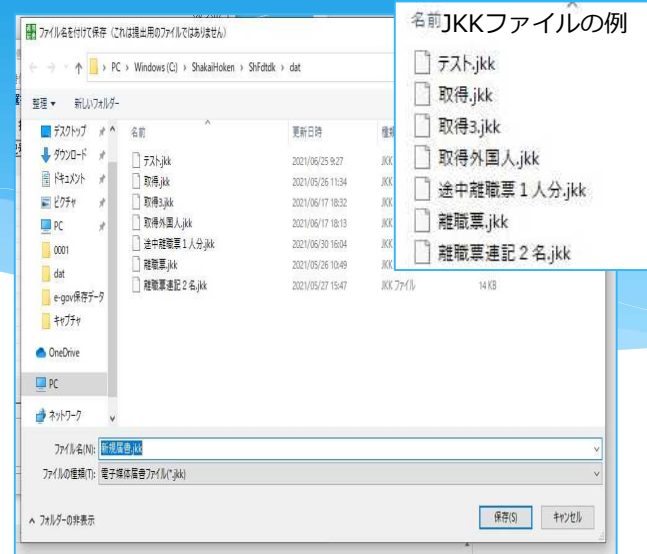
ファイル名を付けて保存（これは提出用のファイルではありません）

PC › Windows (C:) › ShakaiHoken › ShFdtdk › dat

整理 ▼ 新しいフォルダー

デスクトップ
ダウンロード
ドキュメント
ピクチャ
PC
0001
dat
e-gov保存データ
キャプチャ
OneDrive
PC
ネットワーク

| 名前 | 更新日時 | 種類 | サイズ |
|---|---|---|---|
| テスト.jkk | 2021/06/25 9:27 | JKK | |
| 取得.jkk | 2021/05/26 11:34 | JKK | |
| 取得3.jkk | 2021/06/17 18:32 | JKK | |
| 取得外国人.jkk | 2021/06/17 18:13 | JKK | |
| 途中離職票１人分.jkk | 2021/06/30 16:04 | JKK | |
| 離職票.jkk | 2021/05/26 10:49 | JKK | |
| 離職票連記２名.jkk | 2021/05/27 15:47 | JKK ファイル | 14 KB |

ファイル名(N): 新規届書.jkk
ファイルの種類(T): 電子媒体届書ファイル(*.jkk)

フォルダーの非表示
保存(S) キャンセル

名前 JKKファイルの例
テスト.jkk
取得.jkk
取得3.jkk
取得外国人.jkk
途中離職票１人分.jkk
離職票.jkk
離職票連記２名.jkk